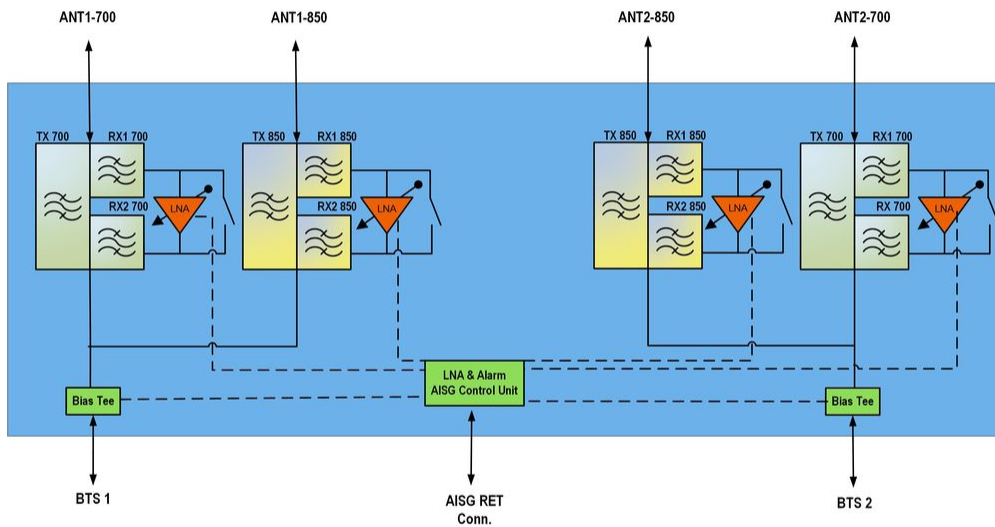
ANT1-700

ANT1-850

ANT2-850

ANT2-700

TX 700

RX1 700

RX2 700

LNA

TX 850

RX1 850

RX2 850

LNA

TX 850

RX1 850

RX2 850

LNA

TX 700

RX1 700

RX 700

LNA

Bias Tee

LNA & Alarm AISG Control Unit

Bias Tee

BTS 1

AISG RET Conn.

BTS 2